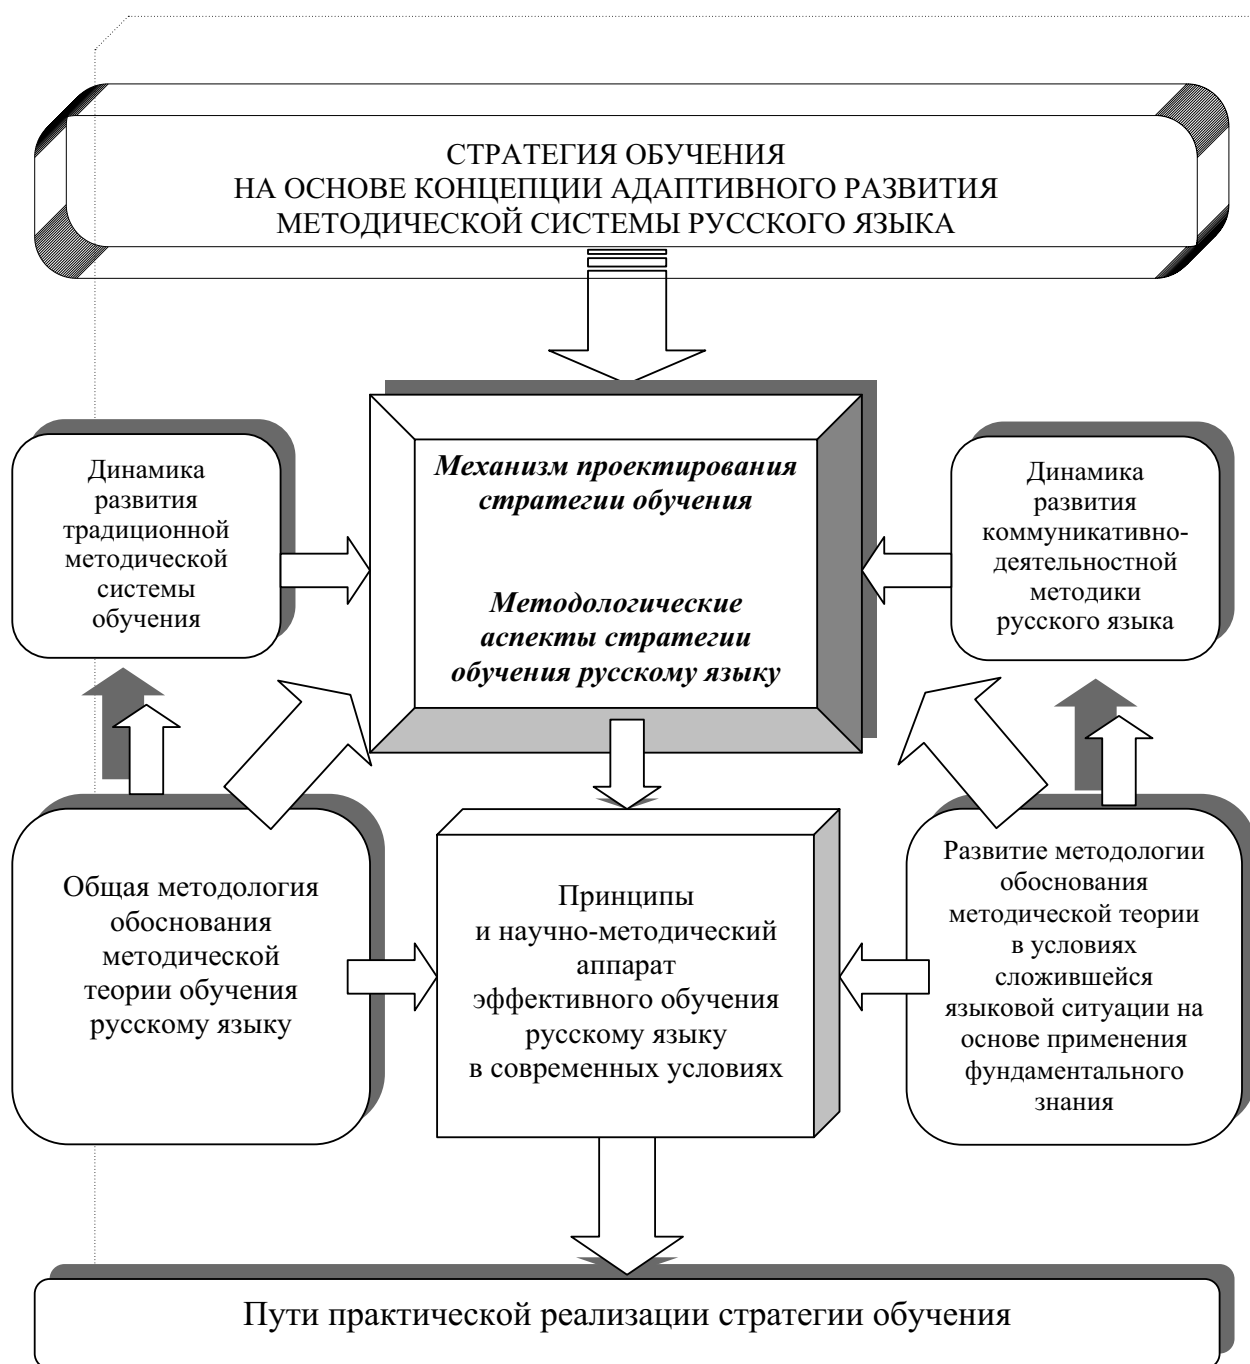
СТРАТЕГИЯ ОБУЧЕНИЯ
НА ОСНОВЕ КОНЦЕПЦИИ АДАПТИВНОГО РАЗВИТИЯ
МЕТОДИЧЕСКОЙ СИСТЕМЫ РУССКОГО ЯЗЫКА

Динамика развития традиционной методической системы обучения

Механизм проектирования стратегии обучения

Методологические аспекты стратегии обучения русскому языку

Динамика развития коммуникативно-деятельностной методики русского языка

Общая методология обоснования методической теории обучения русскому языку

Принципы и научно-методический аппарат эффективного обучения русскому языку в современных условиях

Развитие методологии обоснования методической теории в условиях сложившейся языковой ситуации на основе применения фундаментального знания

Пути практической реализации стратегии обучения